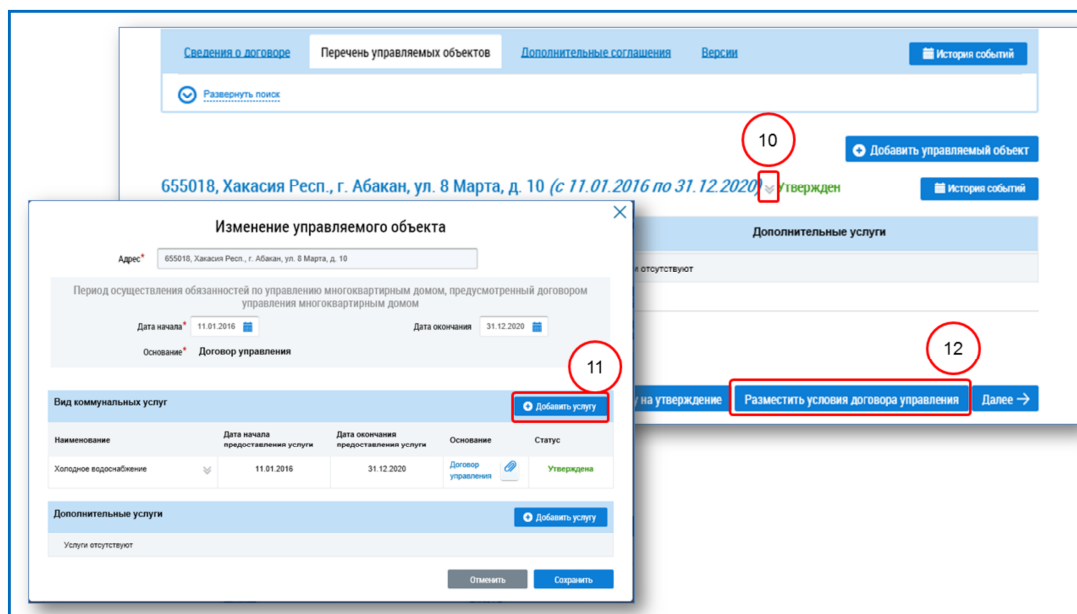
Сведения о договоре | Перечень управляемых объектов | Дополнительные соглашения | Версии | История событий

Развернуть поиск

10

Добавить управляемый объект

655018, Хакасия Респ., г. Абакан, ул. 8 Марта, д. 10 (с 11.01.2016 по 31.12.2020) Утвержден

История событий

Дополнительные услуги

и отсутствуют

12

на утверждение | Разместить условия договора управления | Далее →

Изменение управляемого объекта

Адрес* 655018, Хакасия Респ., г. Абакан, ул. 8 Марта, д. 10

Период осуществления обязанностей по управлению многоквартирным домом, предусмотренный договором управления многоквартирным домом

Дата начала* 11.01.2016

Дата окончания 31.12.2020

Основание* Договор управления

11

Вид коммунальных услуг

Добавить услугу

| Наименование | Дата начала предоставления услуги | Дата окончания предоставления услуги | Основание | Статус |
|---|---|---|---|---|
| Холодное водоснабжение | 11.01.2016 | 31.12.2020 | Договор управления | Утверждена |

Дополнительные услуги

Добавить услугу

Услуги отсутствуют

Отменить | Сохранить